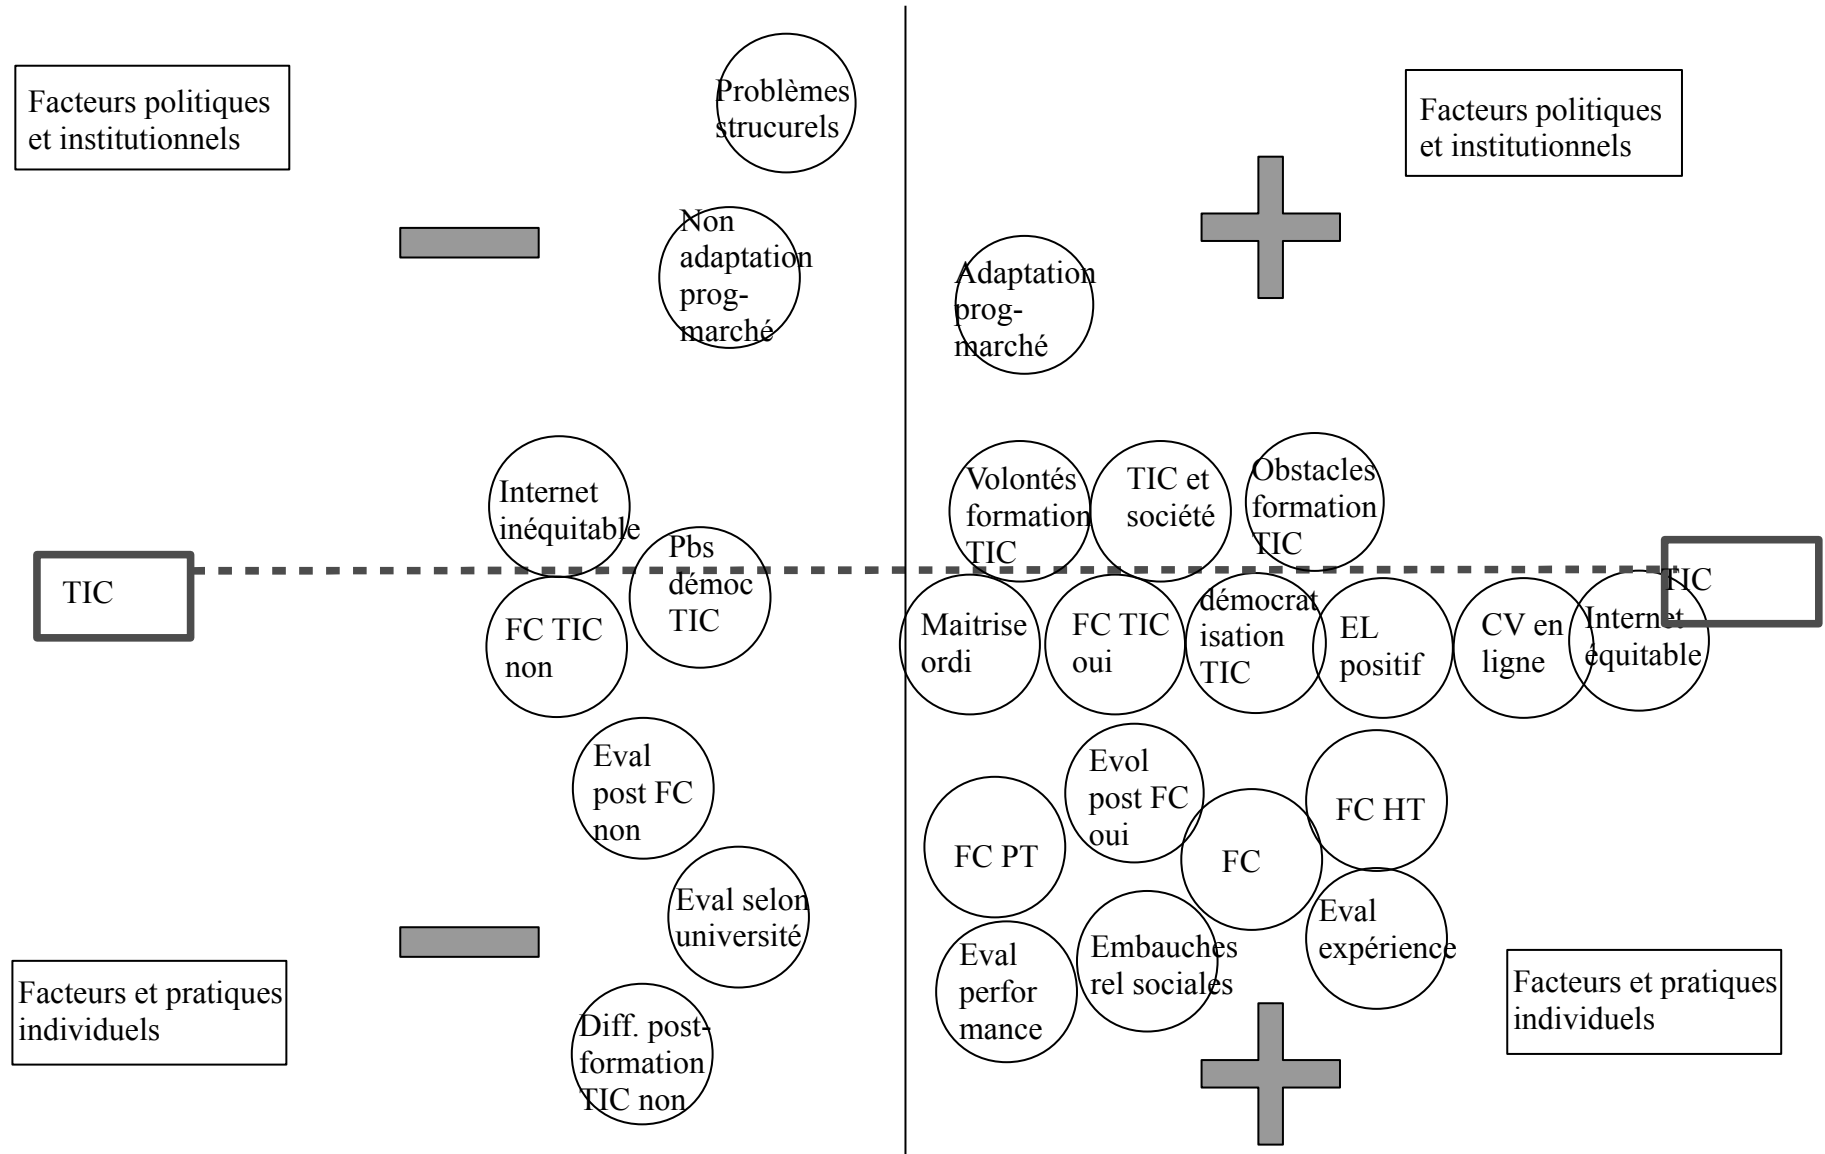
Facteurs politiques et institutionnels

Problèmes strucurels

Non adaptation prog-marché

Facteurs politiques et institutionnels

Adaptation prog-marché

Internet inéquitable

Pbs démoc TIC

Volontés formation TIC

TIC et société

Obstacles formation TIC

TIC

TIC

FC TIC non

Maitrise ordi

FC TIC oui

démocratisation TIC

EL positif

CV en ligne

Internet équitable

Eval post FC non

Evol post FC oui

FC HT

FC PT

FC

Eval selon université

Eval expérience

Embauches rel sociales

Eval perfor mance

Facteurs et pratiques individuels

Facteurs et pratiques individuels

Diff. post-formation TIC non